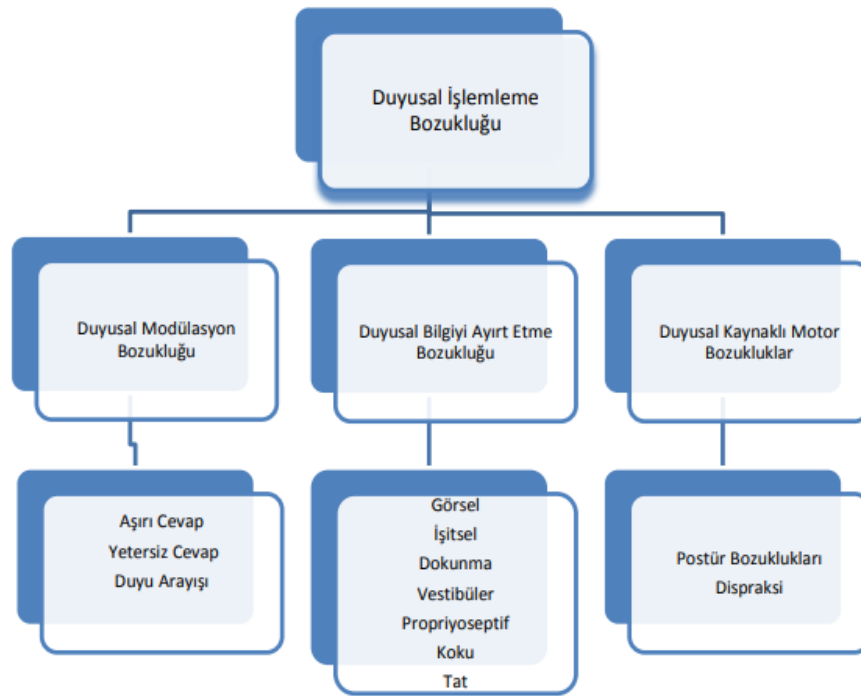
Duyusal İşlemleme Bozukluğu

Duyusal Modülasyon Bozukluğu

Duyusal Bilgiyi Ayırt Etme Bozukluğu

Duyusal Kaynaklı Motor Bozukluklar

Aşırı Cevap
Yetersiz Cevap
Duyu Arayışı

Görsel
İşitsel
Dokunma
Vestibüler
Propriyoseptif
Koku
Tat

Postür Bozuklukları
Dispraksi